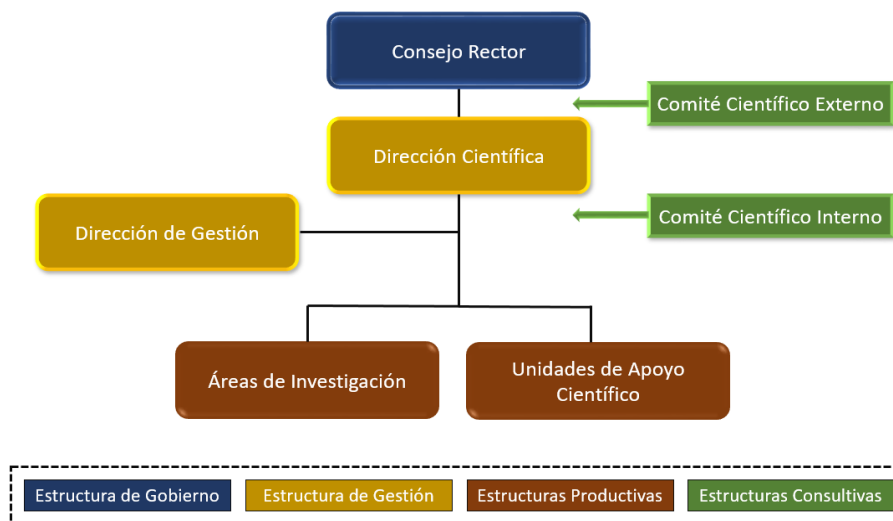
Consejo Rector

Comité Científico Externo

Dirección Científica

Dirección de Gestión

Comité Científico Interno

Áreas de Investigación

Unidades de Apoyo Científico

Estructura de Gobierno

Estructura de Gestión

Estructuras Productivas

Estructuras Consultivas